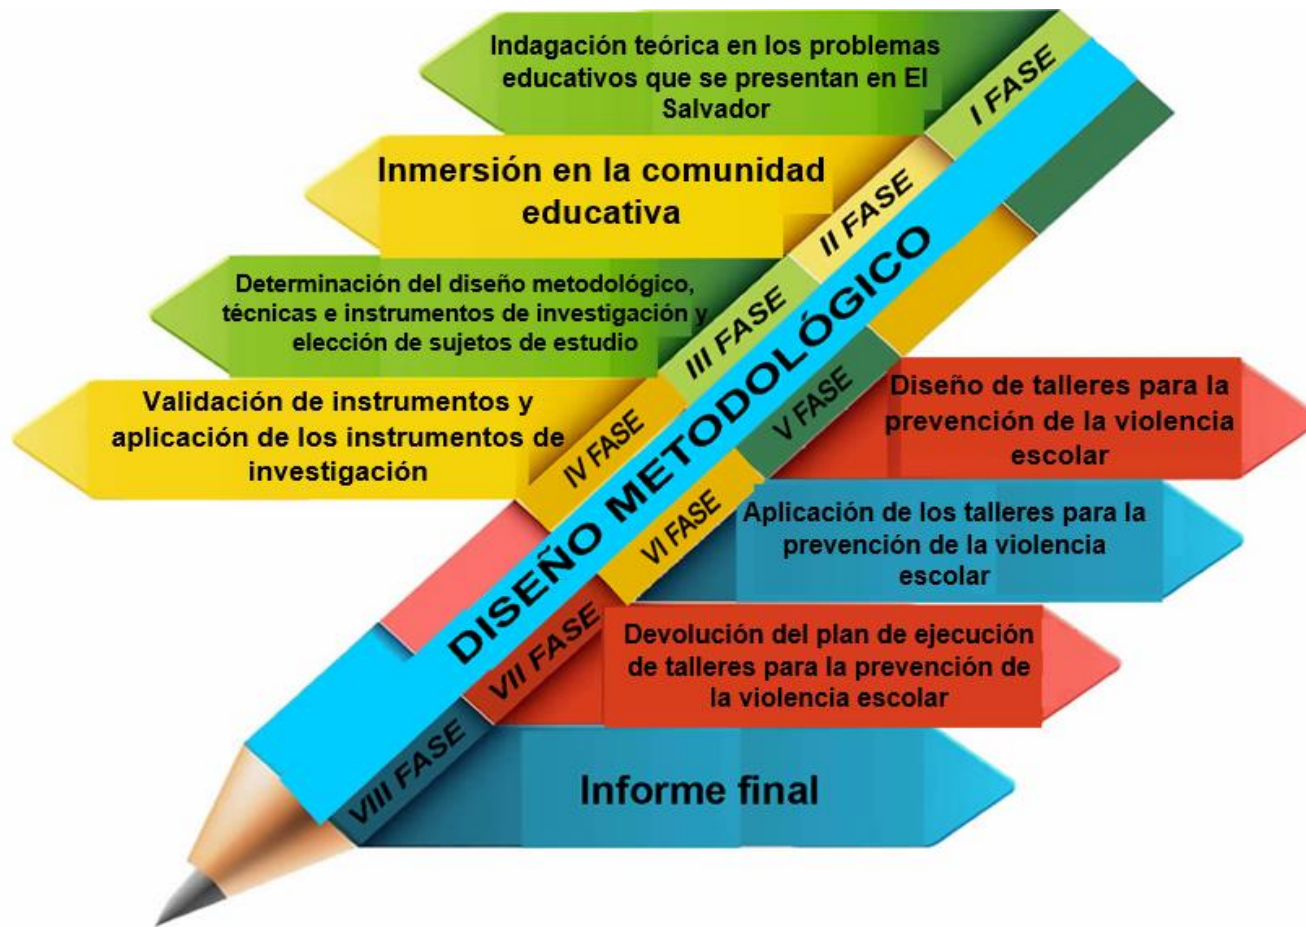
DISEÑO METODOLÓGICO

I FASE
Indagación teórica en los problemas educativos que se presentan en El Salvador

II FASE
Inmersión en la comunidad educativa

III FASE
Determinación del diseño metodológico, técnicas e instrumentos de investigación y elección de sujetos de estudio

IV FASE
Validación de instrumentos y aplicación de los instrumentos de investigación

V FASE
Diseño de talleres para la prevención de la violencia escolar

VI FASE
Aplicación de los talleres para la prevención de la violencia escolar

VII FASE
Devolución del plan de ejecución de talleres para la prevención de la violencia escolar

VIII FASE
Informe final